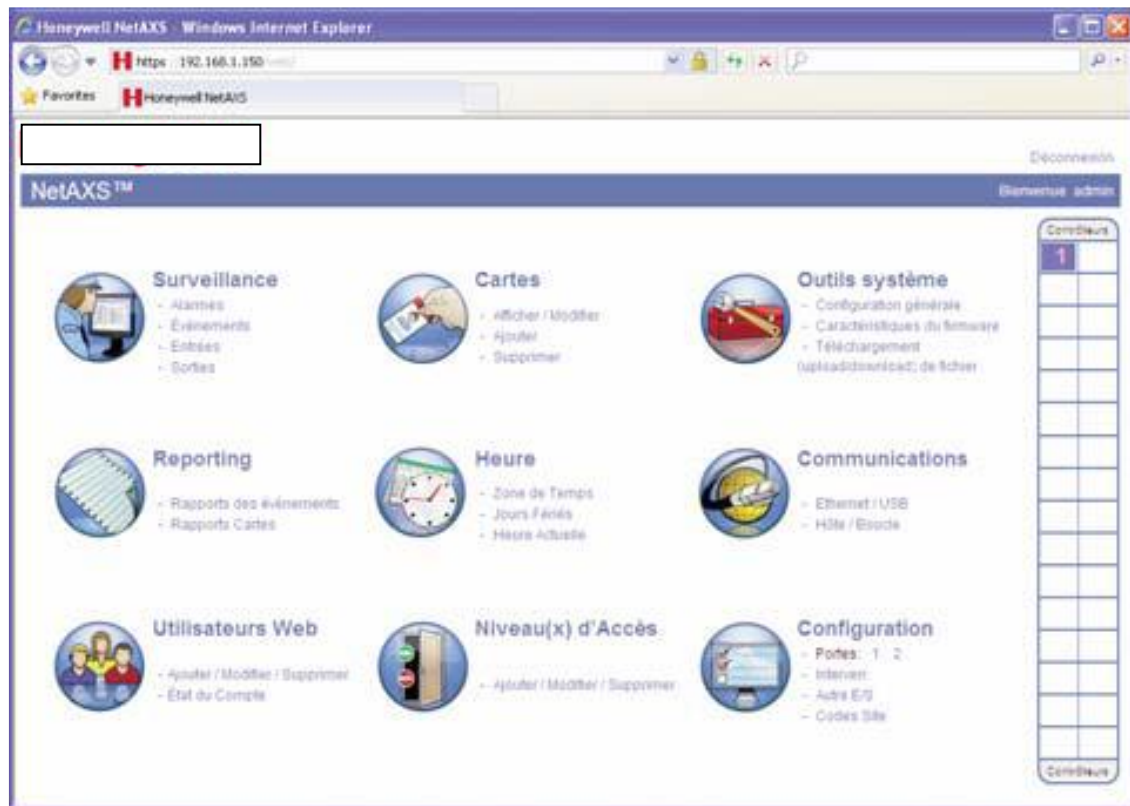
Honeywell NetAXS - Windows Internet Explorer

https://192.168.1.150/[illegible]

Favorites
Honeywell NetAXS

Déconnexion

NetAXS™

Bienvenue admin

Contrôleurs
1

Surveillance
- Alarmes
- Événements
- Entrées
- Sorties

Cartes
- Afficher / Modifier
- Ajouter
- Supprimer

Outils système
- Configuration générale
- Caractéristiques du firmware
- Téléchargement (upload/download) de fichier

Reporting
- Rapports des événements
- Rapports Cartes

Heure
- Zone de Temps
- Jours Fériés
- Heure Actuelle

Communications
- Ethernet / USB
- Hôte / Boucle

Utilisateurs Web
- Ajouter / Modifier / Supprimer
- État du Compte

Niveau(x) d'Accès
- Ajouter / Modifier / Supprimer

Configuration
- Portes: 1 2
- Interven
- Autre E/S
- Codes Site

Contrôleurs